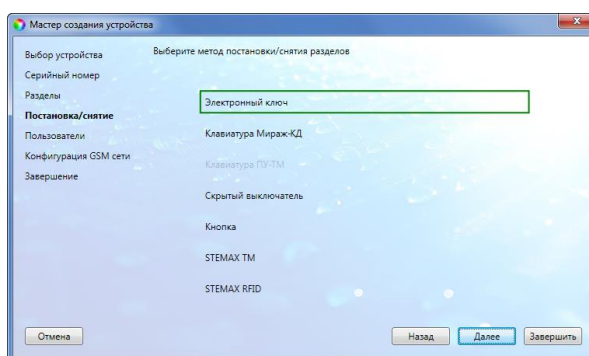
Мастер создания устройства

Выбор устройства
Серийный номер
Разделы
Постановка/снятие
Пользователи
Конфигурация GSM сети
Завершение

Выберите метод постановки/снятия разделов

Электронный ключ
Клавиатура Мираж-КД
Клавиатура ПУ-ТМ
Скрытый выключатель
Кнопка
STEMAX TM
STEMAX RFID

Отмена
Назад
Далее
Завершить